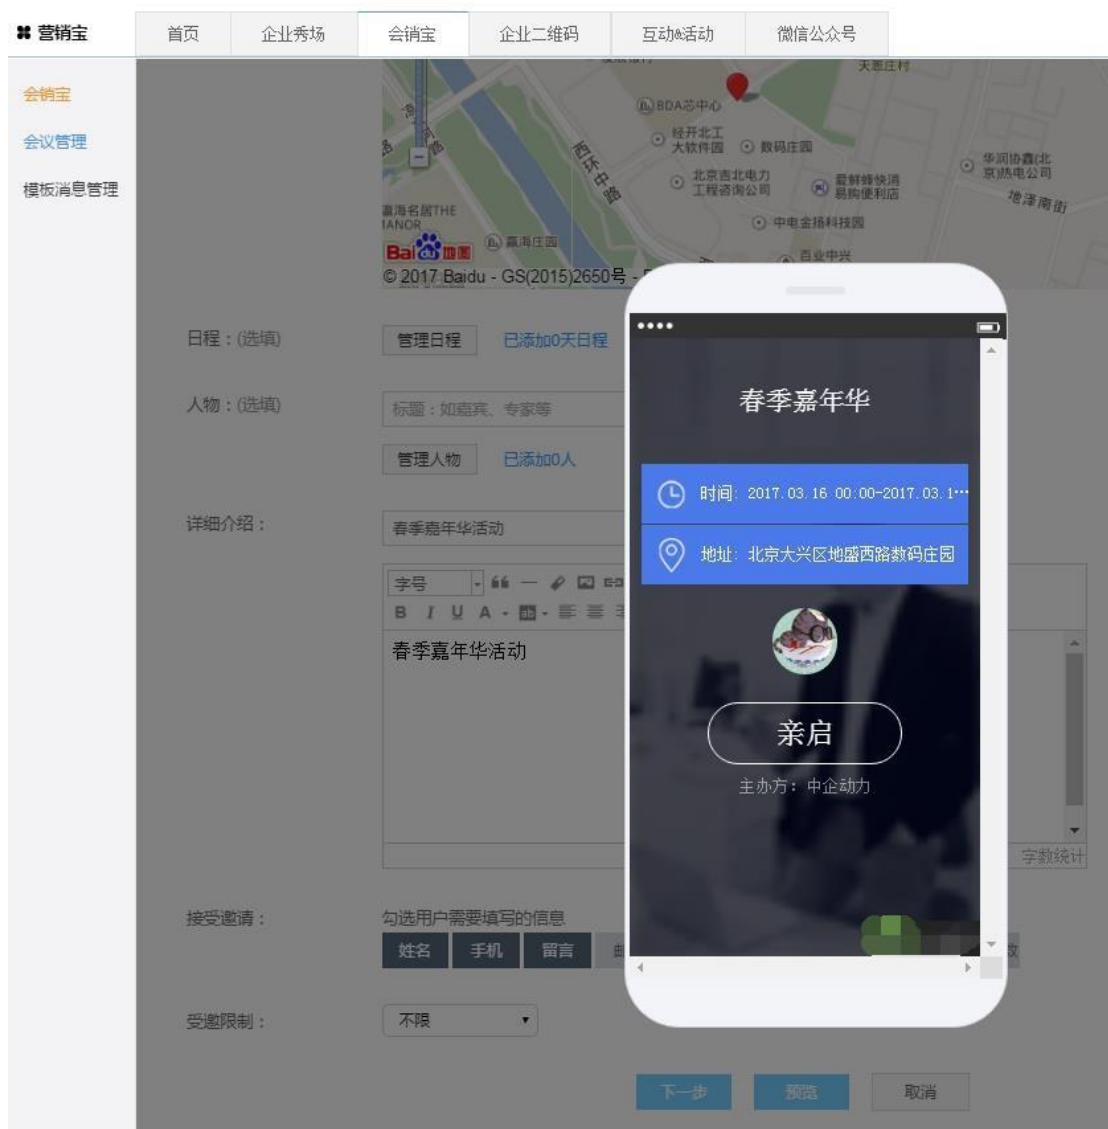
营销宝

首页 | 企业秀场 | 会销宝 | 企业二维码 | 互动&活动 | 微信公众号

会销宝
会议管理
模板消息管理

天意庄村
BDA芯中心
经开北工大软件园
数码庄园
北京吉北电力工程咨询公司
华润协鑫(北京)热电公司
地泽南街
嘉海庄园
中电金扬科技园
西环中路
Bai地图
© 2017 Baidu - GS(2015)2650号

日程：(选填)
管理日程
已添加0天日程

人物：(选填)
标题：如嘉宾、专家等
管理人物
已添加0人

详细介绍：
春季嘉年华活动
字号
B I U A
春季嘉年华活动
字数统计

接受邀请：
勾选用户需要填写的信息
姓名 手机 留言

受邀限制：
不限

下一步 预览 取消

••••
春季嘉年华
时间：2017.03.16 00:00-2017.03.1…
地址：北京大兴区地盛西路数码庄园
亲启
主办方：中企动力